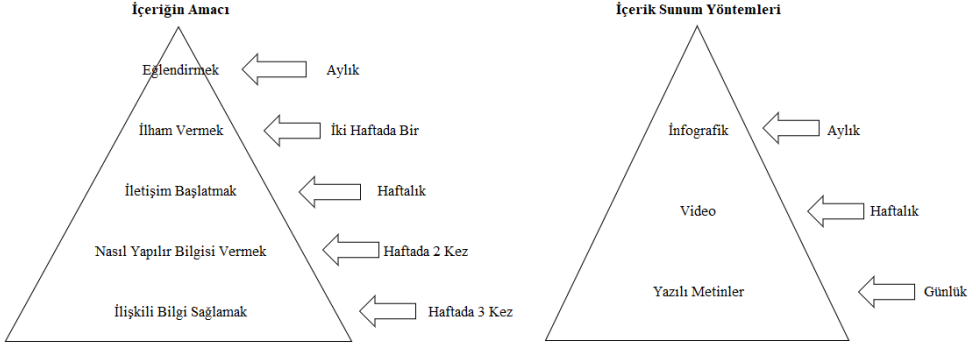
İçeriğin Amacı

Eğlendirmek

Aylık

İlham Vermek

İki Haftada Bir

İletişim Başlatmak

Haftalık

Nasıl Yapılır Bilgisi Vermek

Haftada 2 Kez

İlişkili Bilgi Sağlamak

Haftada 3 Kez

İçerik Sunum Yöntemleri

İnfografik

Aylık

Video

Haftalık

Yazılı Metinler

Günlük